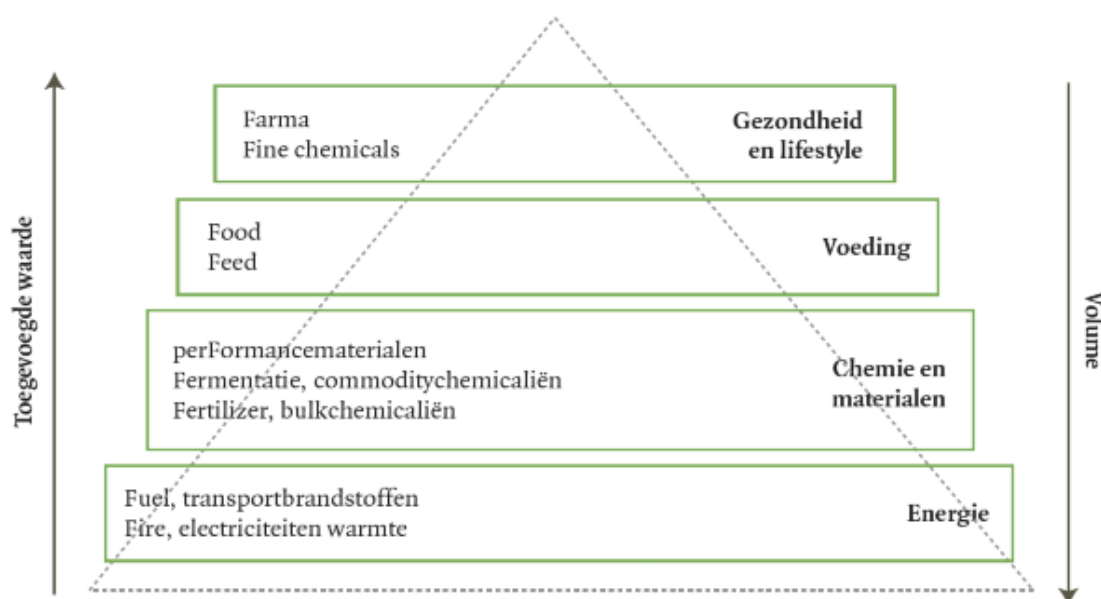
Toegevoegde waarde

Farma
Fine chemicals

Gezondheid en lifestyle

Food
Feed

Voeding

perFormancematerialen
Fermentatie, commoditychemicaliën
Fertilizer, bulkchemicaliën

Chemie en materialen

Fuel, transportbrandstoffen
Fire, electriciteiten warmte

Energie

Volume